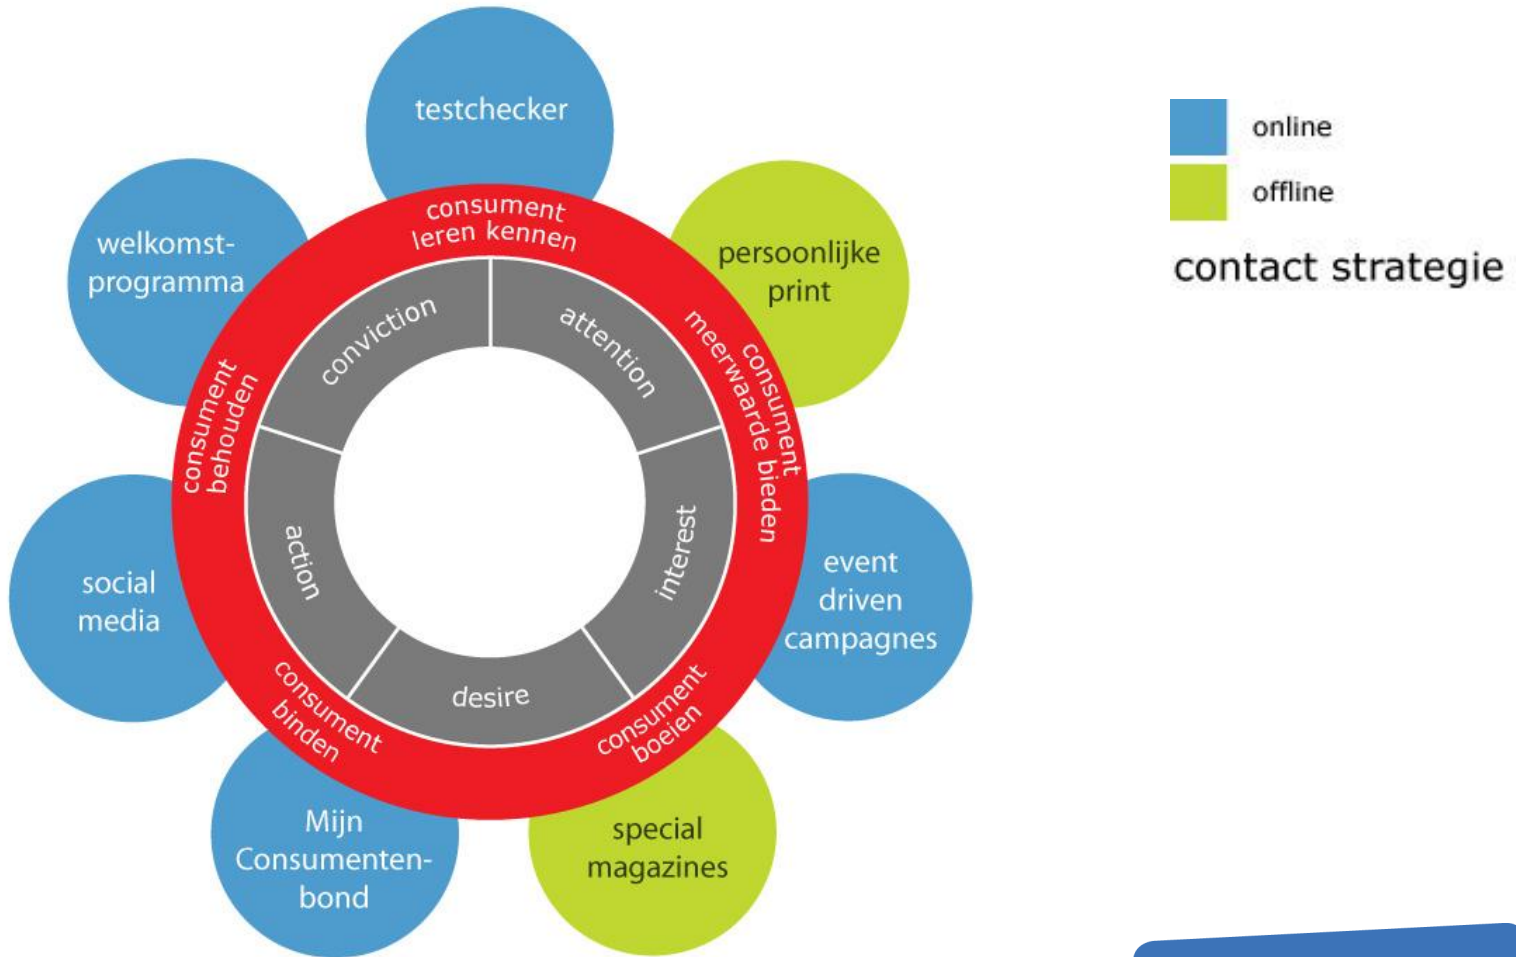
testchecker

persoonlijke print

event driven campagnes

special magazines

Mijn Consumentenbond

social media

welkomstprogramma

consument leren kennen

consument meerwaarde bieden

consument boeien

consument binden

consument behouden

attention

interest

desire

action

conviction

online

offline

contact strategie